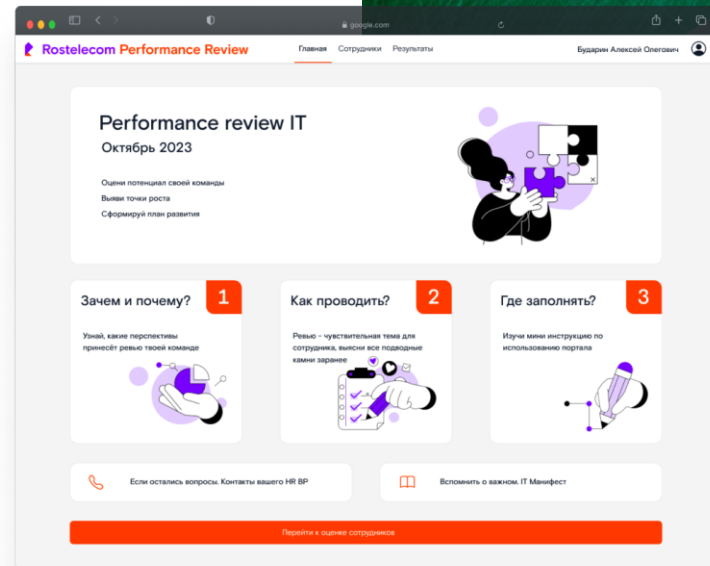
google.com

Rostelecom Performance Review

Главная Сотрудники Результаты

Бударин Алексей Олегович

Performance review IT
Октябрь 2023

Оцени потенциал своей команды
Выяви точки роста
Сформируй план развития

Зачем и почему? 1

Узнай, какие перспективы принесёт ревью твоей команде

Как проводить? 2

Ревью – чувствительная тема для сотрудника, выясни все подводные камни заранее

Где заполнять? 3

Изучи мини инструкцию по использованию портала

Если остались вопросы. Контакты вашего HR BP

Вспомнить о важном. IT Манифест

Перейти к оценке сотрудников